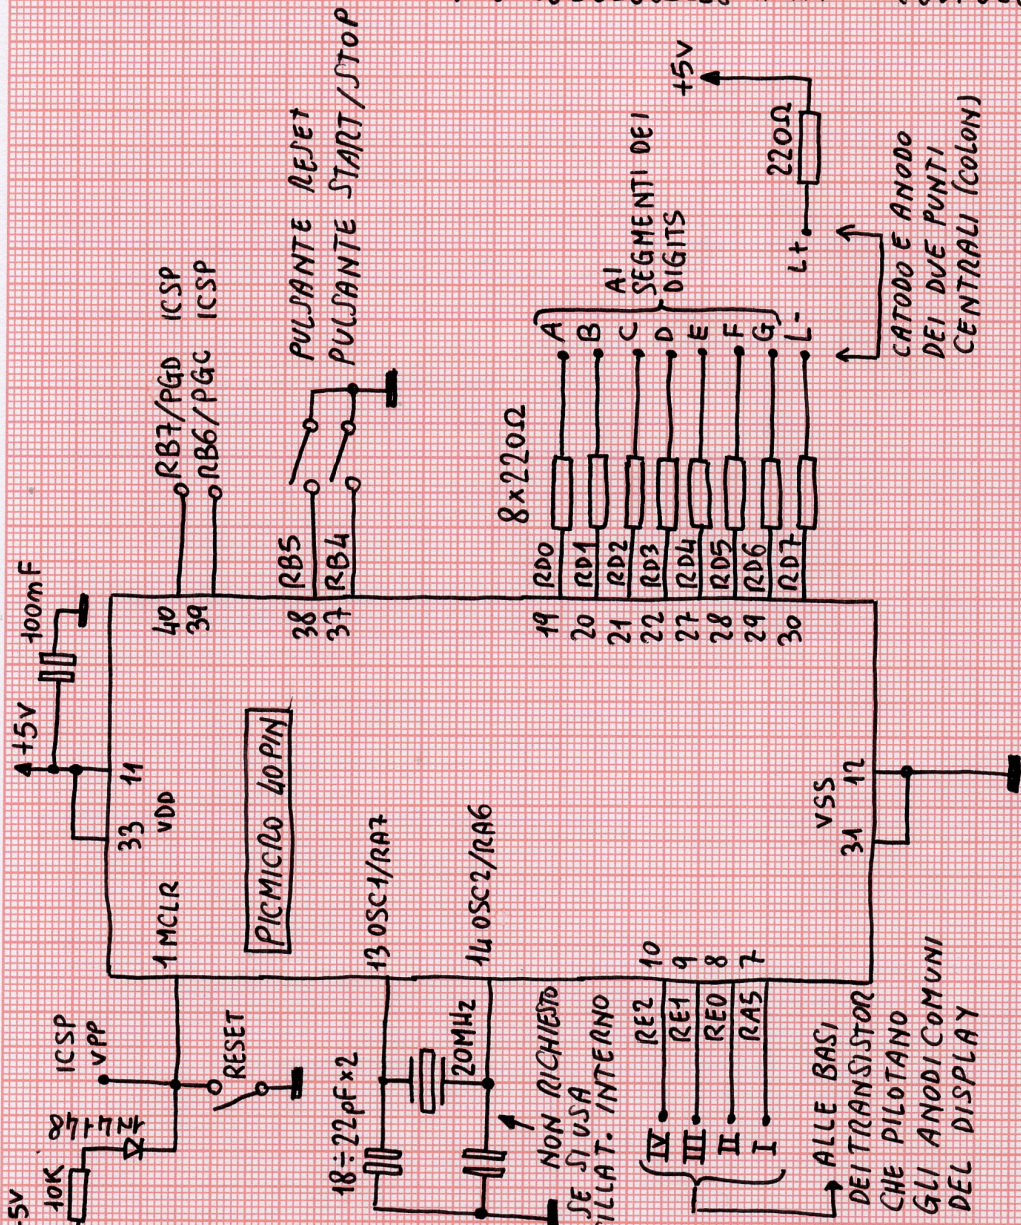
+5V
10K
1N4148
ICSP
VPP
RESET
1 MCLR
33
VDD
11
+5V
100mF
40
39
RB7/PGD ICSP
RB6/PGC ICSP
PICMICRO 40PIN
13 OSC1/RA7
14 OSC2/RA6
18÷22pF x2
20MHz
NON RICHIESTO SE SI USA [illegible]LLAT. INTERNO
38
37
RB5
RB4
PULSANTE RESET
PULSANTE START/STOP
10
9
8
7
RE2
RE1
RE0
RA5
IV
III
II
I
ALLE BASI DEI TRANSISTOR CHE PILOTANO GLI ANODI COMUNI DEL DISPLAY
VSS
31
12
19
20
21
22
27
28
29
30
RD0
RD1
RD2
RD3
RD4
RD5
RD6
RD7
8 x 220Ω
A
B
C
D
E
F
G
L-
L+
AI SEGMENTI DEI DIGITS
220Ω
+5V
CATODO E ANODO DEI DUE PUNTI CENTRALI (COLON)